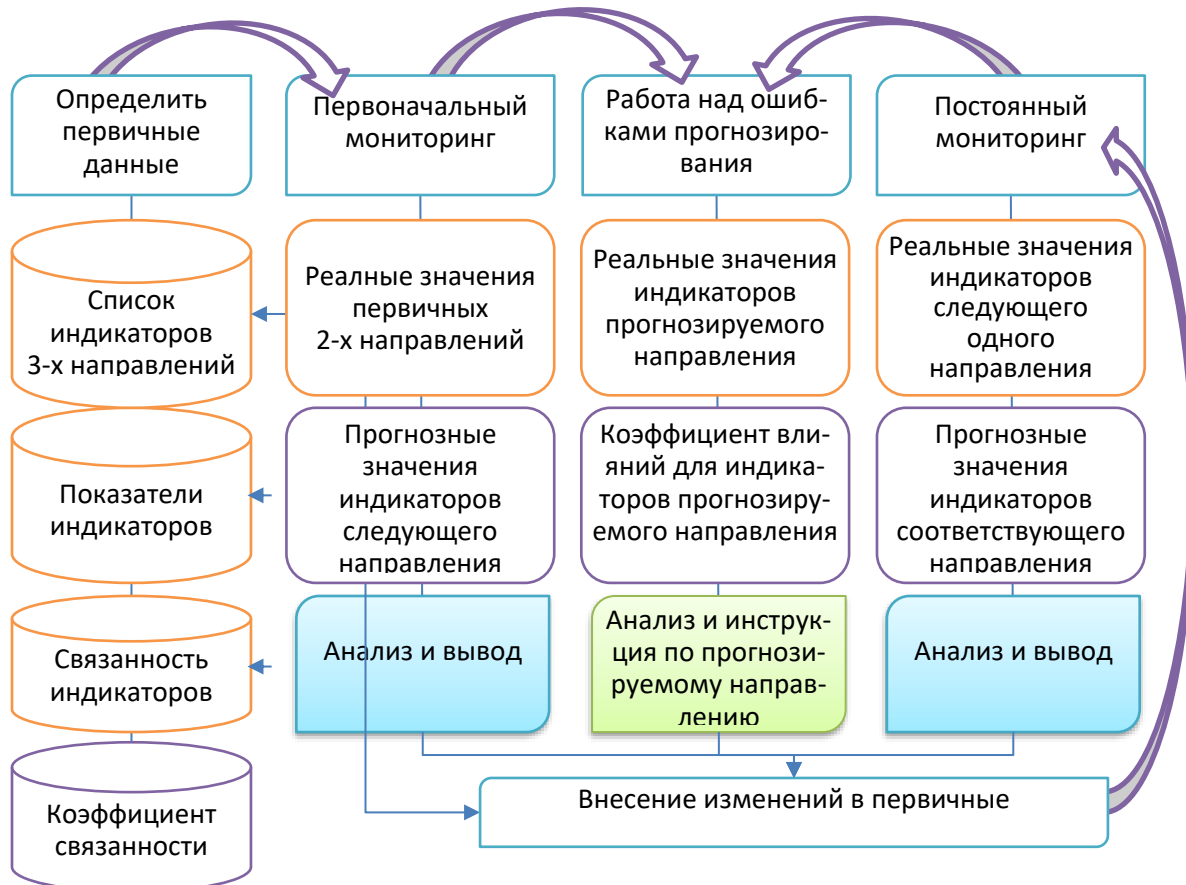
Определить первичные данные

Первоначальный мониторинг

Работа над ошибками прогнозирования

Постоянный мониторинг

Список индикаторов 3-х направлений

Реальные значения первичных 2-х направлений

Реальные значения индикаторов прогнозируемого направления

Реальные значения индикаторов следующего одного направления

Показатели индикаторов

Прогнозные значения индикаторов следующего направления

Коэффициент влияний для индикаторов прогнозируемого направления

Прогнозные значения индикаторов соответствующего направления

Связанность индикаторов

Анализ и вывод

Анализ и инструкция по прогнозируемому направлению

Анализ и вывод

Коэффициент связанности

Внесение изменений в первичные